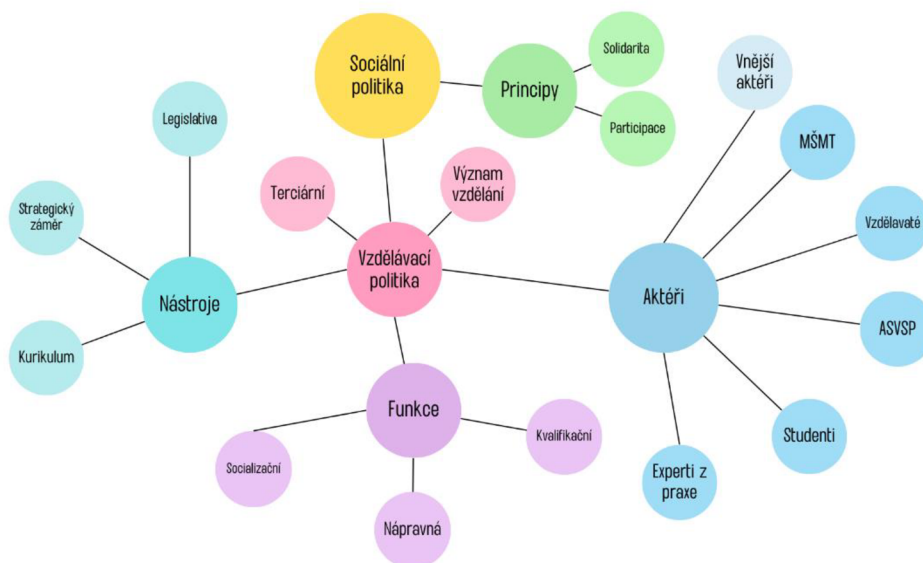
Sociální politika

Principy

Solidarita

Participace

Vnější aktéři

MŠMT

Vzdělavaté

ASVSP

Studenti

Experti z praxe

Aktéři

Legislativa

Strategický záměr

Nástroje

Kurikulum

Terciární

Význam vzdělání

Vzdělávací politika

Funkce

Socializační

Kvalifikační

Nápravná